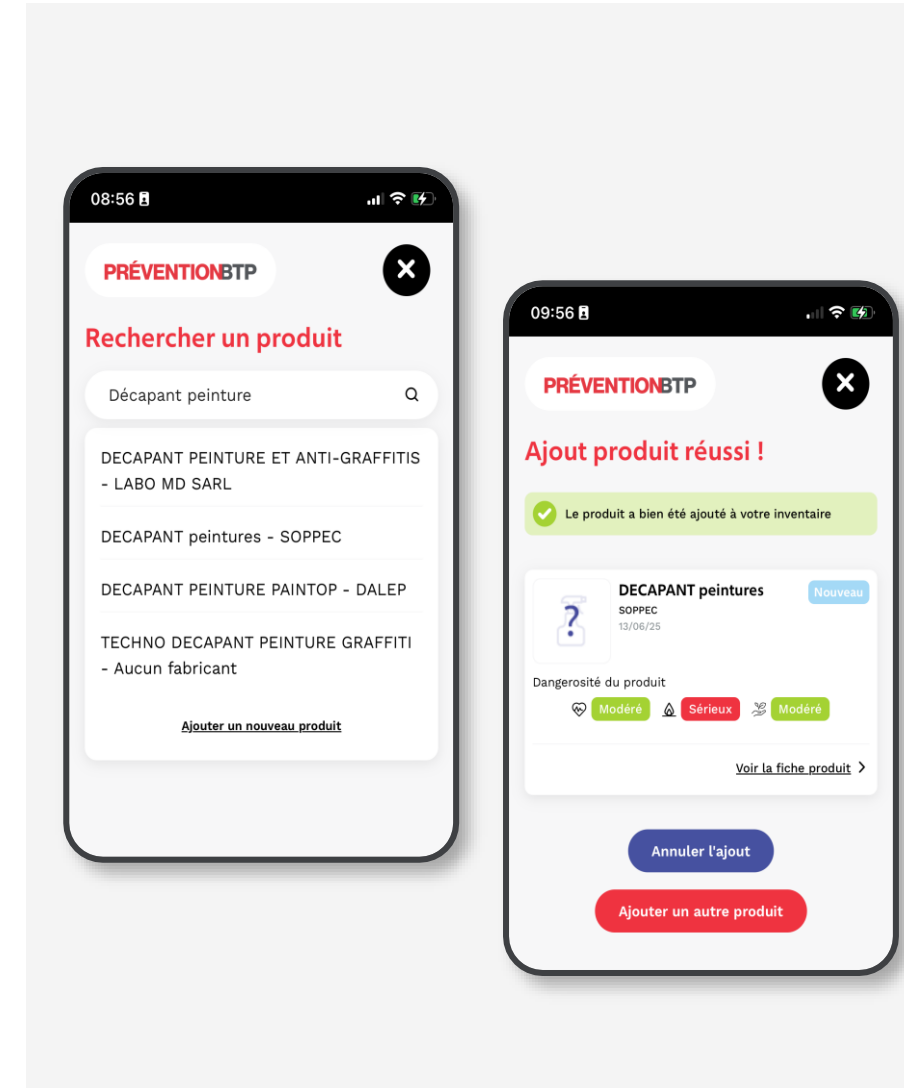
08:56

PRÉVENTIONBTP

Rechercher un produit

Décapant peinture

DECAPANT PEINTURE ET ANTI-GRAFFITIS - LABO MD SARL

DECAPANT peintures - SOPPEC

DECAPANT PEINTURE PAINTOP - DALEP

TECHNO DECAPANT PEINTURE GRAFFITI - Aucun fabricant

Ajouter un nouveau produit

09:56

PRÉVENTIONBTP

Ajout produit réussi !

Le produit a bien été ajouté à votre inventaire

DECAPANT peintures
SOPPEC
13/06/25

Nouveau

Dangerosité du produit

Modéré Sérieux Modéré

Voir la fiche produit

Annuler l'ajout

Ajouter un autre produit